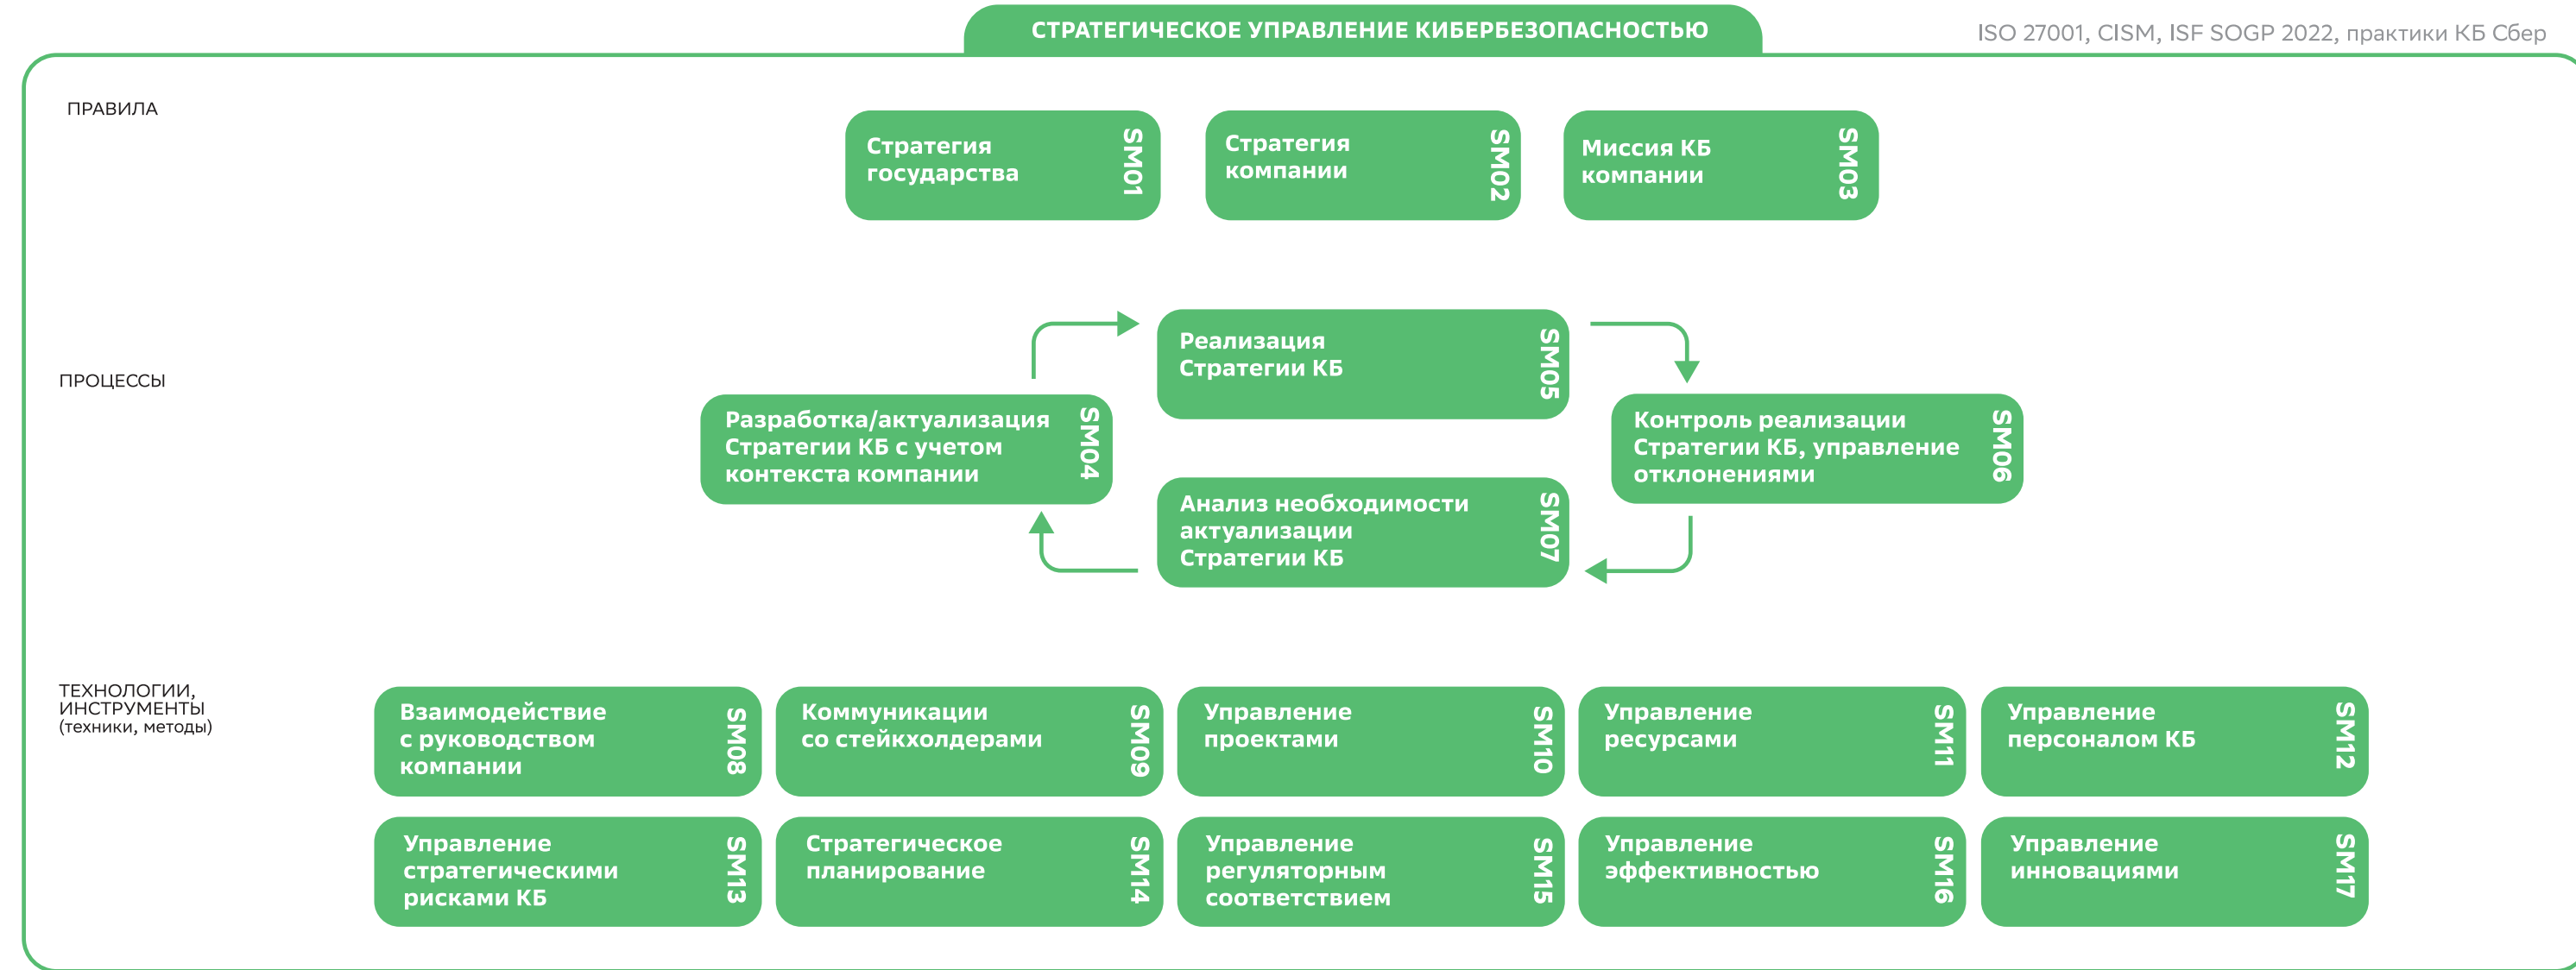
СТРАТЕГИЧЕСКОЕ УПРАВЛЕНИЕ КИБЕРБЕЗОПАСНОСТЬЮ

ISO 27001, CISM, ISF SOGP 2022, практики КБ Сбер

ПРАВИЛА

Стратегия государства SM01

Стратегия компании SM02

Миссия КБ компании SM03

ПРОЦЕССЫ

Реализация Стратегии КБ SM05

Разработка/актуализация Стратегии КБ с учетом контекста компании SM04

Контроль реализации Стратегии КБ, управление отклонениями SM06

Анализ необходимости актуализации Стратегии КБ SM07

ТЕХНОЛОГИИ, ИНСТРУМЕНТЫ (техники, методы)

Взаимодействие с руководством компании SM08

Коммуникации со стейкхолдерами SM09

Управление проектами SM10

Управление ресурсами SM11

Управление персоналом КБ SM12

Управление стратегическими рисками КБ SM13

Стратегическое планирование SM14

Управление регуляторным соответствием SM15

Управление эффективностью SM16

Управление инновациями SM17